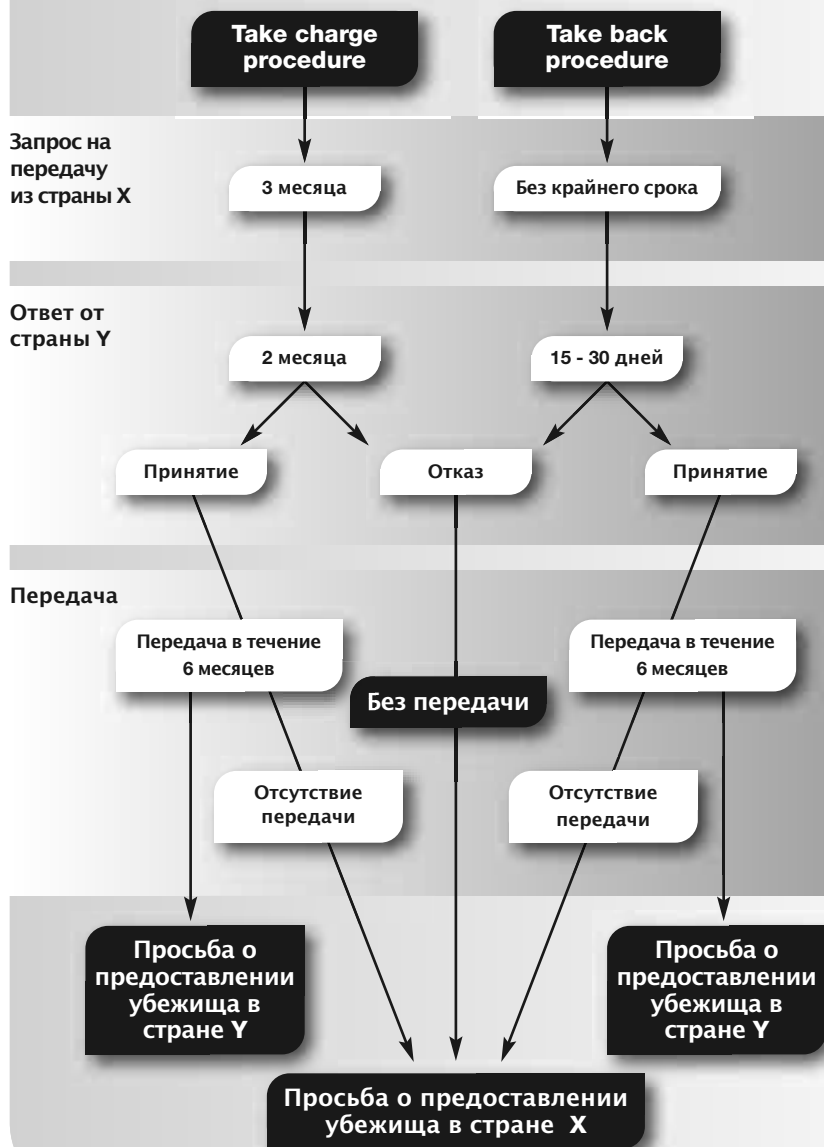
Take charge procedure

Take back procedure

Запрос на передачу из страны X

3 месяца

Без крайнего срока

Ответ от страны Y

2 месяца

15 - 30 дней

Принятие

Отказ

Принятие

Передача

Передача в течение 6 месяцев

Передача в течение 6 месяцев

Без передачи

Отсутствие передачи

Отсутствие передачи

Просьба о предоставлении убежища в стране Y

Просьба о предоставлении убежища в стране Y

Просьба о предоставлении убежища в стране X